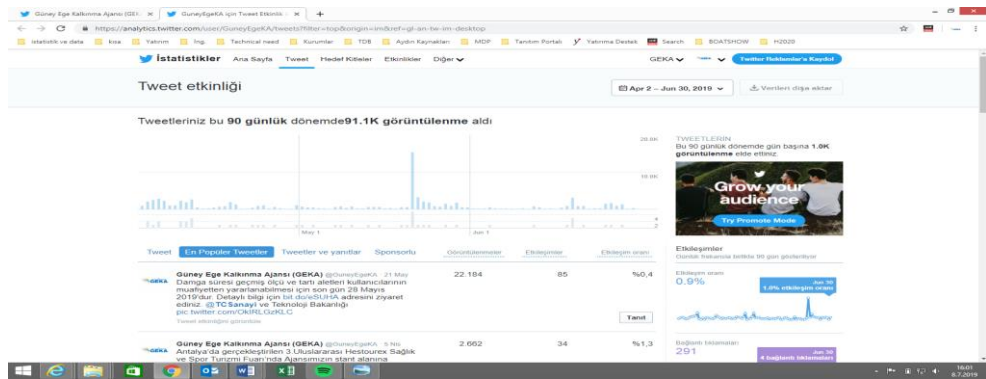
Güney Ege Kalkınma Ajansı (GEK ×
GuneyEgeKA için Tweet Etkinlik ×
+

https://analytics.twitter.com/user/GuneyEgeKA/tweets?filter=top&origin=im&ref=gl-an-tw-im-desktop

İstatistik ve data | kisa | Yatırım | İng. | Technical need | Kurumlar | TDB | Aydın Kaynakları | MDF | Tanıtım Portalı | Yatırıma Destek | Search | BOATSHOW | H2020

İstatistikler Ana Sayfa Tweet Hedef Kitleler Etkinlikler Diğer

GEKA

Twitter Reklamlar'a Kaydol

Tweet etkinliği

Apr 2 – Jun 30, 2019

Verileri dışa aktar

Tweetleriniz bu 90 günlük dönemde91.1K görüntülenme aldı

20.0K

10.0K

May 1

Jun 1

TWEETLERİN
Bu 90 günlük dönemde gün başına 1.0K görüntülenme elde ettiniz.

Grow your audience

Try Promote Mode

Tweet En Popüler Tweetler Tweetler ve yanıtlar Sponsorlu Görüntülenmeler Etkileşimler Etkileşim oranı

Güney Ege Kalkınma Ajansı (GEKA) @GuneyEgeKA · 21 May
Damga süresi geçmiş ölçü ve tartı aletleri kullanıcılarının muayeteten yararlanabilmesi için son gün 28 Mayıs 2019'dur. Detaylı bilgi için bit.do/eSUHA adresini ziyaret ediniz. @TCSanayi ve Teknoloji Bakanlığı pic.twitter.com/OkIRLGzKLC
Tweet etkinliğini görüntüle

22.184 85 %0,4

Tanıt

Güney Ege Kalkınma Ajansı (GEKA) @GuneyEgeKA · 5 Nis
Antalya'da gerçekleştirilen 3 Uluslararası Hestourex Sağlık ve Spor Turizmi Fuarı'nda Ajansımızın stant alanına

2.662 34 %1,3

Etkileşimler
Günlük frekansıyla birlikte 90 gün gösteriliyor

Etkileşim oranı
0.9%

Jun 30
1.0% etkileşim oranı

Bağlantı tıklamaları
291

Jun 30
4 bağlantı tıklaması

16:01
8.7.2019